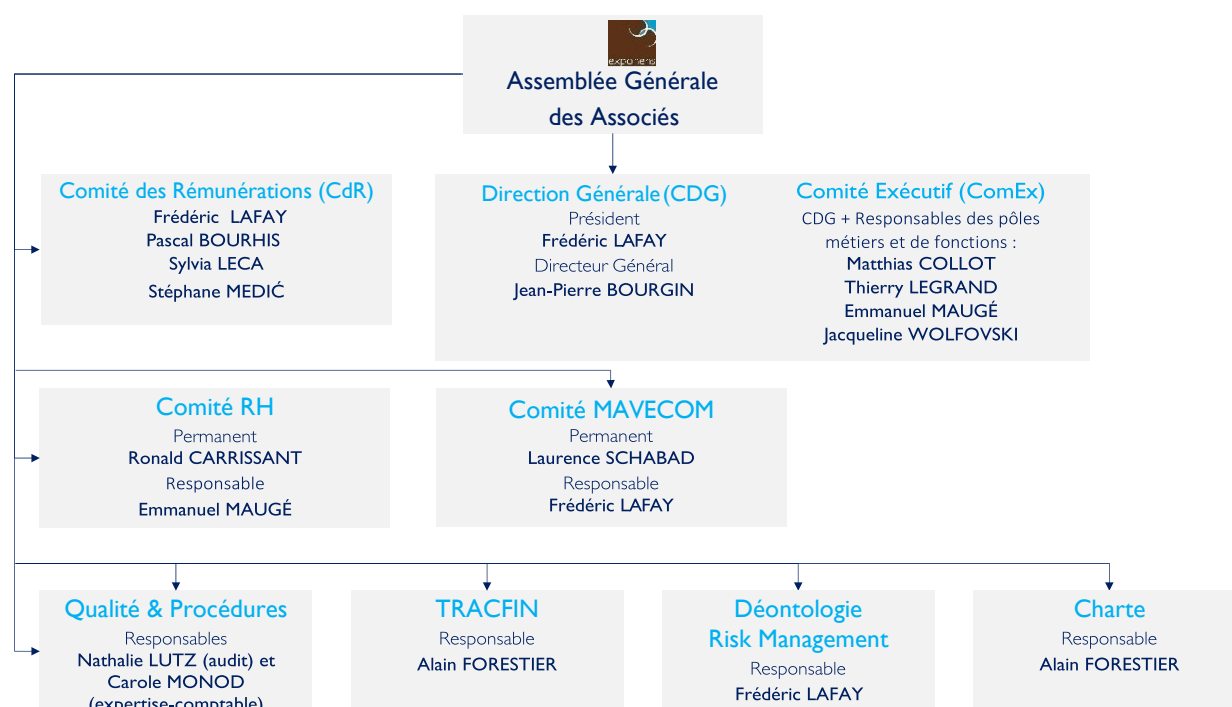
exponens

Assemblée Générale des Associés

Comité des Rémunérations (CdR)
Frédéric LAFAY
Pascal BOURHIS
Sylvia LECA
Stéphane MEDIĆ

Direction Générale (CDG)
Président
Frédéric LAFAY
Directeur Général
Jean-Pierre BOURGIN

Comité Exécutif (ComEx)
CDG + Responsables des pôles métiers et de fonctions :
Matthias COLLOT
Thierry LEGRAND
Emmanuel MAUGÉ
Jacqueline WOLFOVSKI

Comité RH
Permanent
Ronald CARRISSANT
Responsable
Emmanuel MAUGÉ

Comité MAVECOM
Permanent
Laurence SCHABAD
Responsable
Frédéric LAFAY

Qualité & Procédures
Responsables
Nathalie LUTZ (audit) et
Carole MONOD
(expertise-comptable)

TRACFIN
Responsable
Alain FORESTIER

Déontologie
Risk Management
Responsable
Frédéric LAFAY

Charte
Responsable
Alain FORESTIER